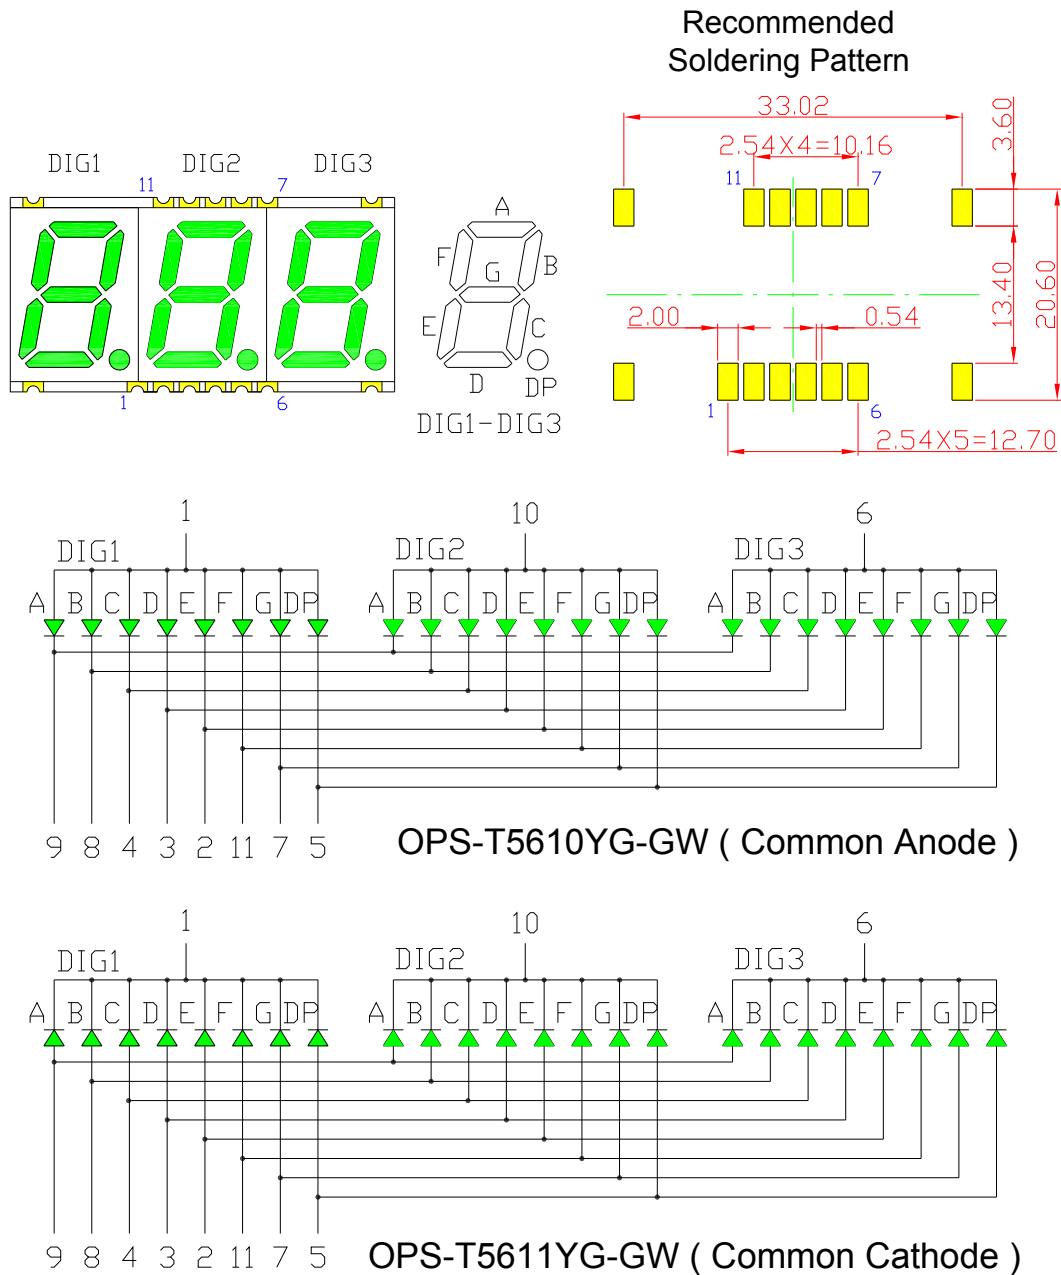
Recommended Soldering Pattern

DIG1 DIG2 DIG3

11 7

1 6

A B C D E F G DP

DIG1-DIG3

33.02

2.54X4=10.16

3.60

11 7

13.40

20.60

2.00

0.54

1 6

2.54X5=12.70

1 10 6

DIG1 DIG2 DIG3

A B C D E F G DP A B C D E F G DP A B C D E F G DP

9 8 4 3 2 11 7 5

OPS-T5610YG-GW ( Common Anode )

1 10 6

DIG1 DIG2 DIG3

A B C D E F G DP A B C D E F G DP A B C D E F G DP

9 8 4 3 2 11 7 5

OPS-T5611YG-GW ( Common Cathode )